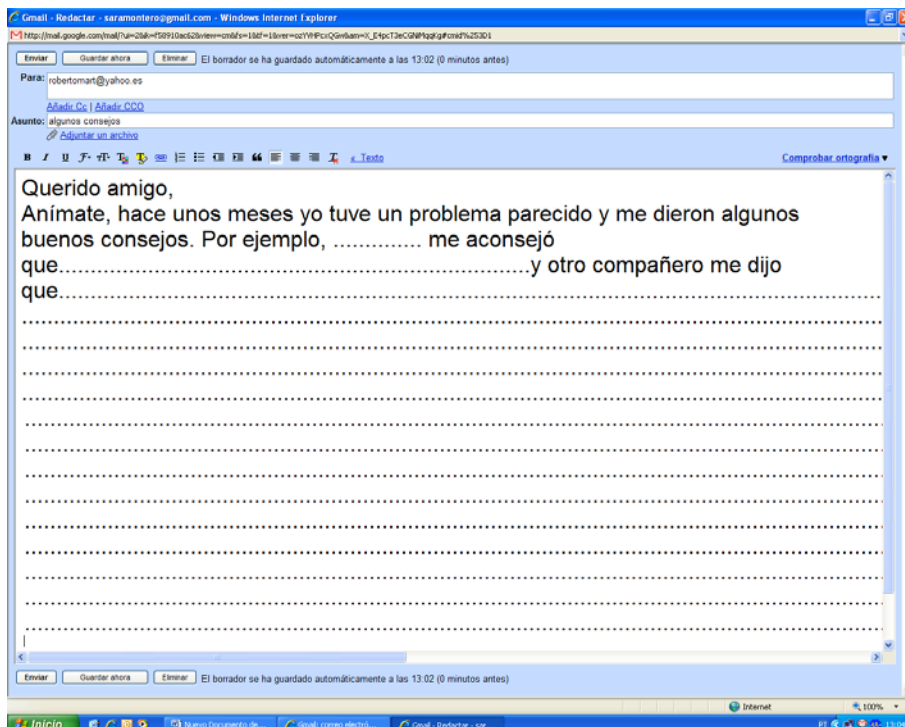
Gmail - Redactar - saramontero@gmail.com - Windows Internet Explorer

http://mail.google.com/mail/?ui=2&ik=f58910ac62&view=cm&fs=1&tf=1&ver=ozYVHPcxQGw&am=X_E4pcT3eCGNMqqKg#cmid%253D1

Enviar Guardar ahora Eliminar El borrador se ha guardado automáticamente a las 13:02 (0 minutos antes)

Para: robertomart@yahoo.es

Añadir Cc | Añadir CCO

Asunto: algunos consejos

Adjuntar un archivo

« Texto

Comprobar ortografía ▾

Querido amigo,
Anímate, hace unos meses yo tuve un problema parecido y me dieron algunos buenos consejos. Por ejemplo, .............. me aconsejó que.....................................................................y otro compañero me dijo que..............................................................................................

Enviar Guardar ahora Eliminar El borrador se ha guardado automáticamente a las 13:02 (0 minutos antes)

Internet 100%

Inicio Nuevo Documento de... Gmail: correo electró... Gmail - Redactar - sar...

13:04